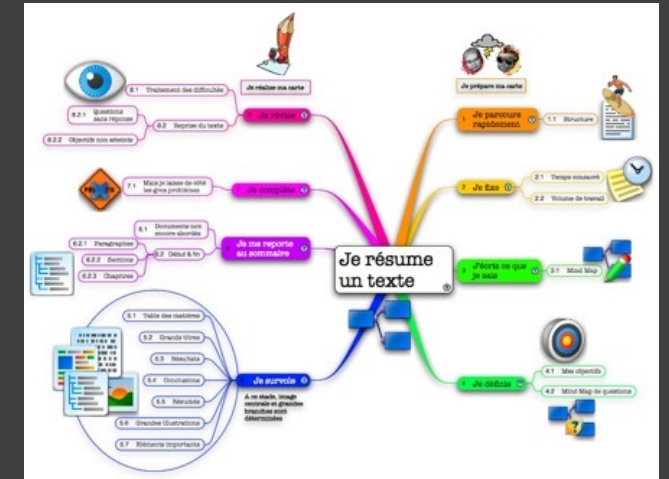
Je résume un texte

Je prépare ma carte

1 Je parcours rapidement

1.1 Structure

2 Je fixe

2.1 Temps consacré

2.2 Volume de travail

3 J'écris ce que je sais

3.1 Mind Map

4 Je définis

4.1 Mes objectifs

4.2 Mind Map de questions

Je réalise ma carte

8 Je révise

8.1 Traitement des difficultés

8.2 Reprise du texte

8.2.1 Questions sans réponse

8.2.2 Objectifs non atteints

7 Je complète

7.1 Mais je laisse de côté les gros problèmes

6 Je me reporte au sommaire

6.1 Documents non encore abordés

6.2 Début & fin

6.2.1 Paragraphes

6.2.2 Sections

6.2.3 Chapitres

5 Je survole

5.1 Table des matières

5.2 Grands titres

5.3 Résumés

5.4 Conclusions

5.5 Résumés

5.6 Grandes illustrations

5.7 Eléments importants

A ce stade, image centrale et grandes branches sont déterminées